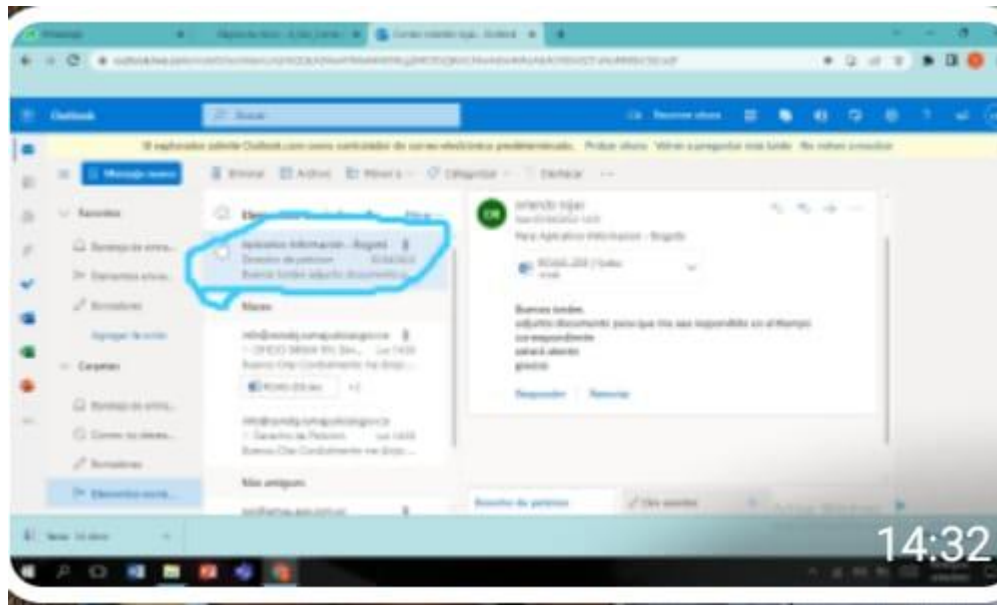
Outlook

Buscar

Mensaje nuevo

Favoritos

Carpetas

Buenas tardes
adjunto documento para que me sea respondido en el tiempo correspondiente
estaré atento
gracias

Responder

Reenviar

Nuevo

Más antiguos

14:32